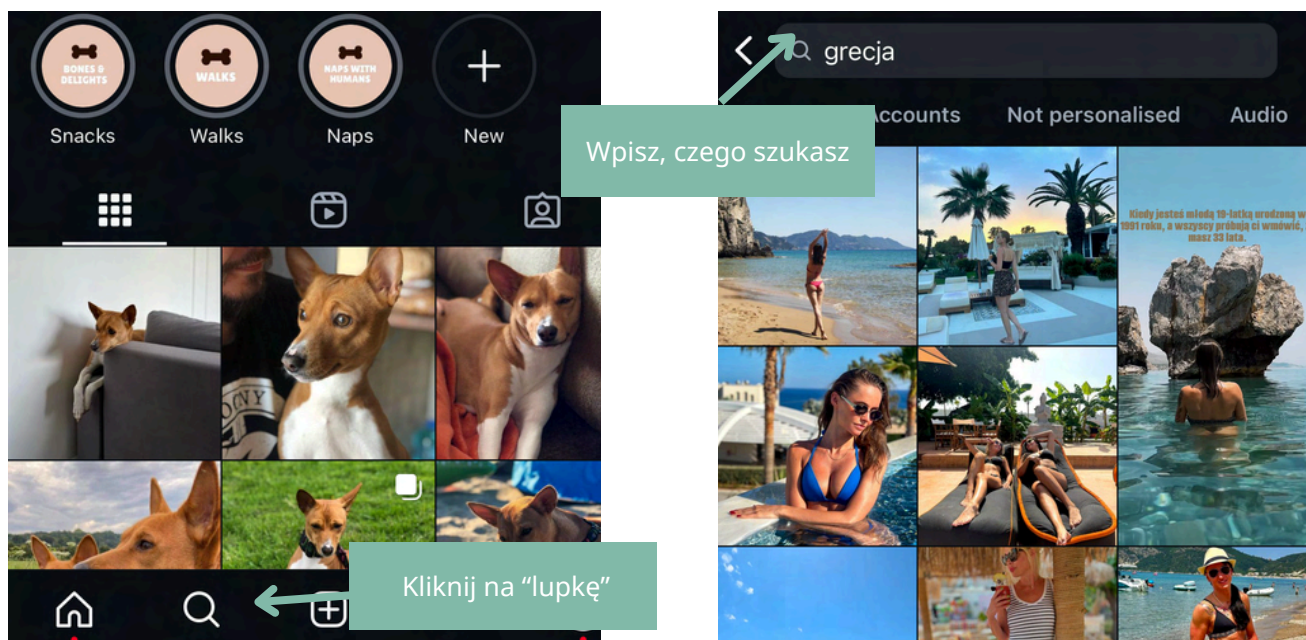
BONES & DELIGHTS
WALKS
NAPS WITH HUMANS
Snacks
Walks
Naps
New

Kliknij na “lupkę”

grecja
Accounts
Not personalised
Audio

Wpisz, czego szukasz

Kiedy jesteś młodą 19-latką urodzoną w 1991 roku, a wszyscy próbują ci wmówić, że masz 33 lata.